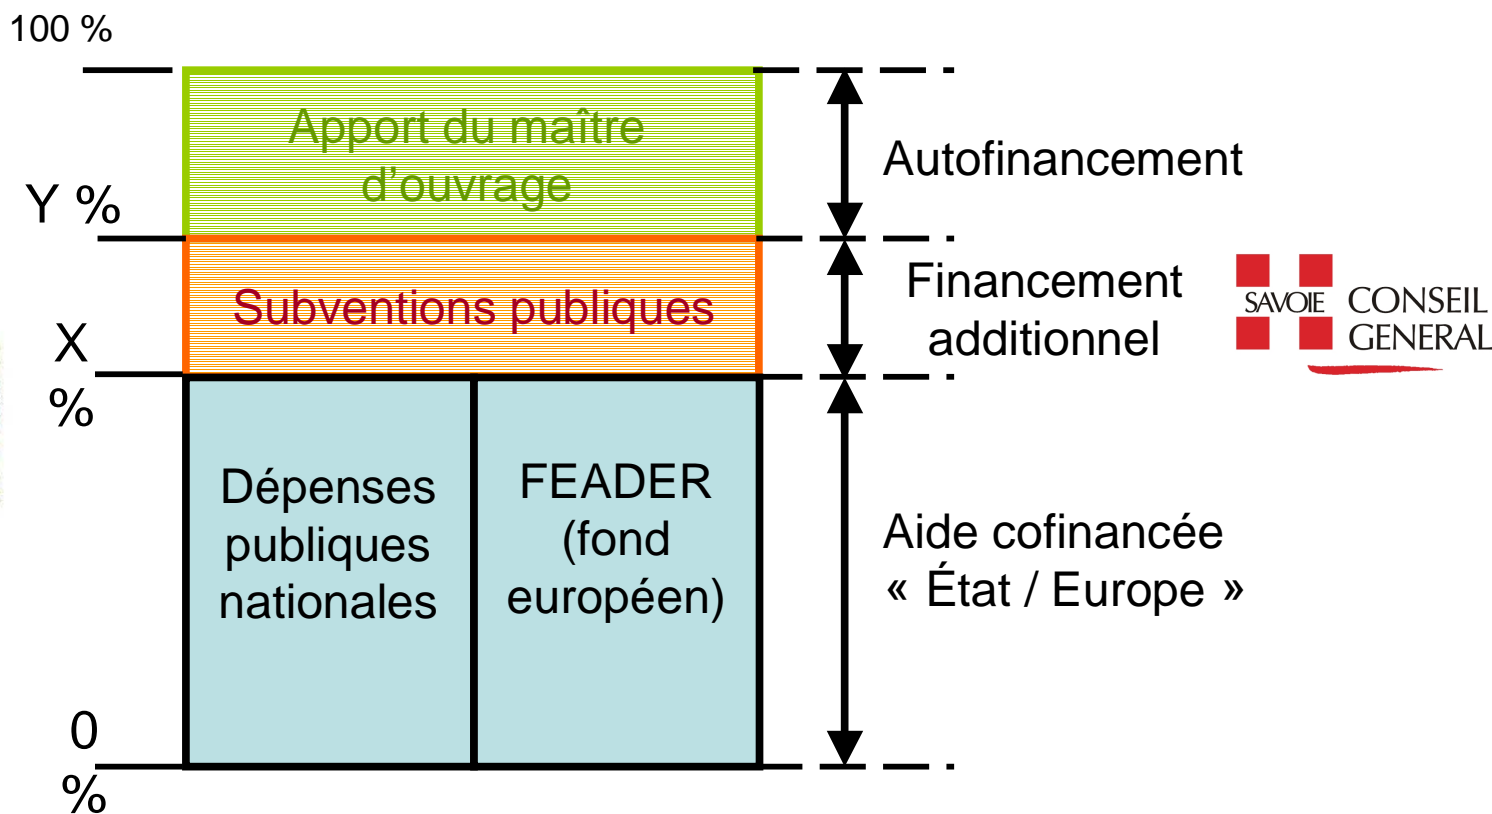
100 %

Apport du maître d'ouvrage

Y %

Autofinancement

Subventions publiques

X %

Financement additionnel

SAVOIE CONSEIL GENERAL

Dépenses publiques nationales

FEADER (fond européen)

Aide cofinancée « État / Europe »

0 %